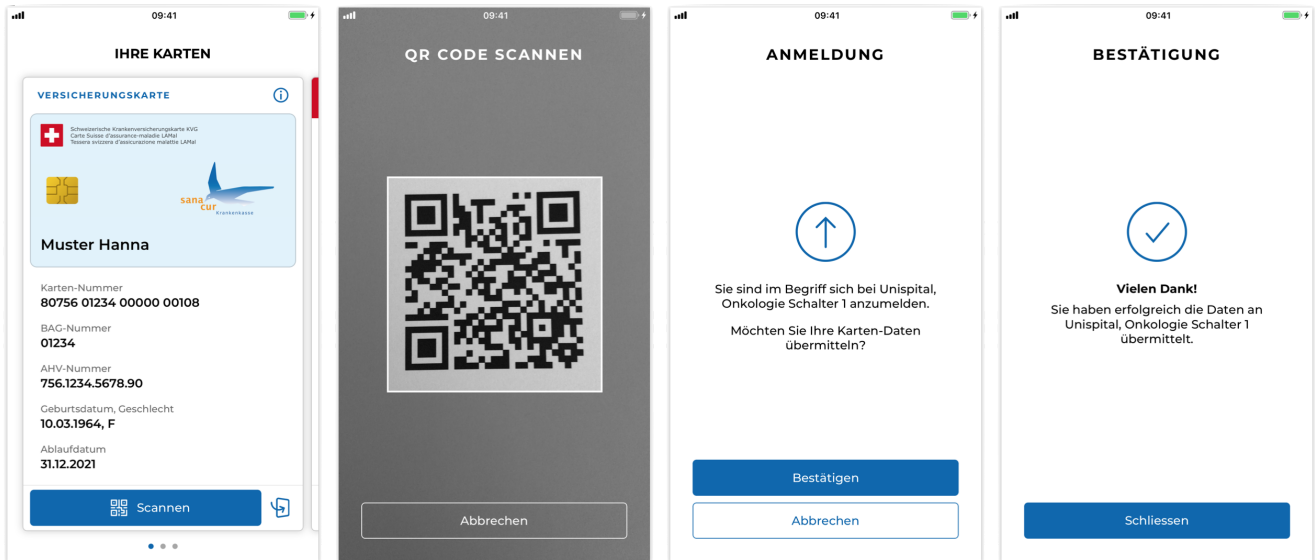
09:41

IHRE KARTEN

VERSICHERUNGSKARTE

Schweizerische Krankenversicherungskarte KVG
Carte Suisse d'assurance-maladie LAMal
Tessera svizzera d'assicurazione malattie LAMal

sana cur Krankenkasse

Muster Hanna

Karten-Nummer
80756 01234 00000 00108

BAG-Nummer
01234

AHV-Nummer
756.1234.5678.90

Geburtsdatum, Geschlecht
10.03.1964, F

Ablaufdatum
31.12.2021

Scannen

09:41

QR CODE SCANNEN

Abbrechen

09:41

ANMELDUNG

Sie sind im Begriff sich bei Unispital, Onkologie Schalter 1 anzumelden.

Möchten Sie Ihre Karten-Daten übermitteln?

Bestätigen

Abbrechen

09:41

BESTÄTIGUNG

Vielen Dank!
Sie haben erfolgreich die Daten an Unispital, Onkologie Schalter 1 übermittelt.

Schliessen